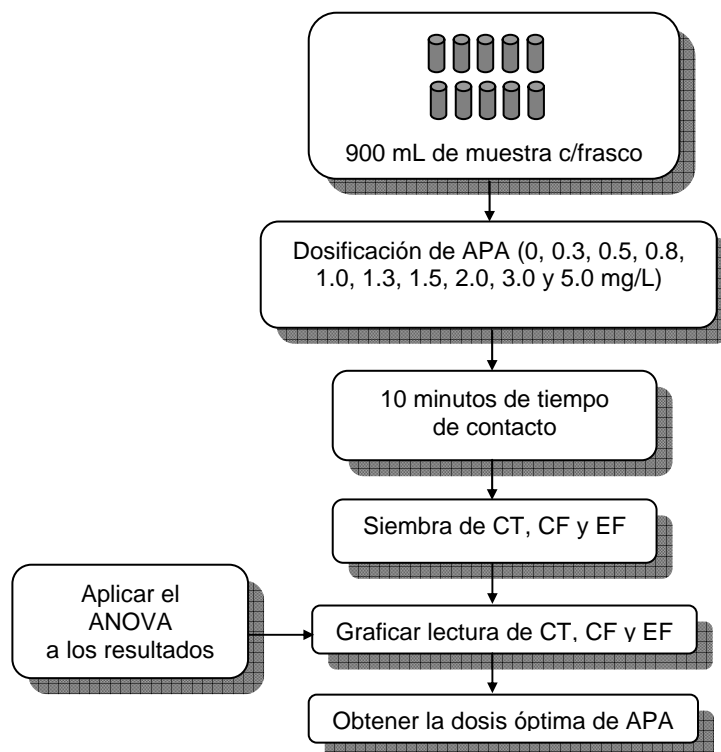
900 mL de muestra c/frasco

Dosificación de APA (0, 0.3, 0.5, 0.8, 1.0, 1.3, 1.5, 2.0, 3.0 y 5.0 mg/L)

10 minutos de tiempo de contacto

Siembra de CT, CF y EF

Aplicar el ANOVA a los resultados

Graficar lectura de CT, CF y EF

Obtener la dosis óptima de APA